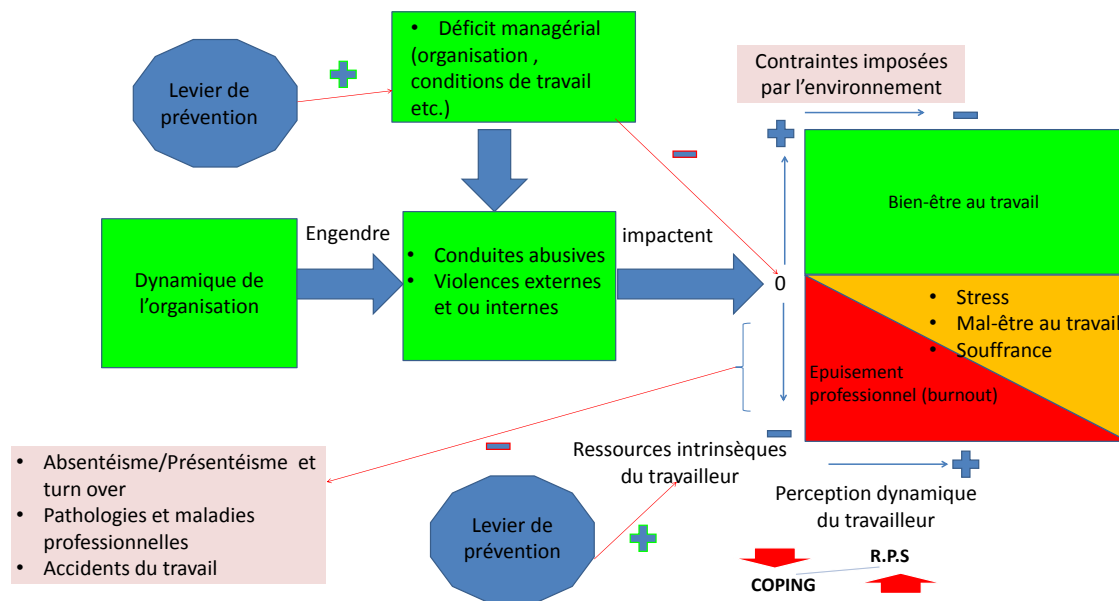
Levier de prévention

• Déficit managérial (organisation , conditions de travail etc.)

Contraintes imposées par l'environnement

Dynamique de l'organisation

Engendre

• Conduites abusives
• Violences externes et ou internes

impactent

0

Bien-être au travail

• Stress
• Mal-être au travail
• Souffrance

Epuisement professionnel (burnout)

• Absentéisme/Présentéisme et turn over
• Pathologies et maladies professionnelles
• Accidents du travail

Levier de prévention

Ressources intrinsèques du travailleur

Perception dynamique du travailleur

R.P.S

COPING